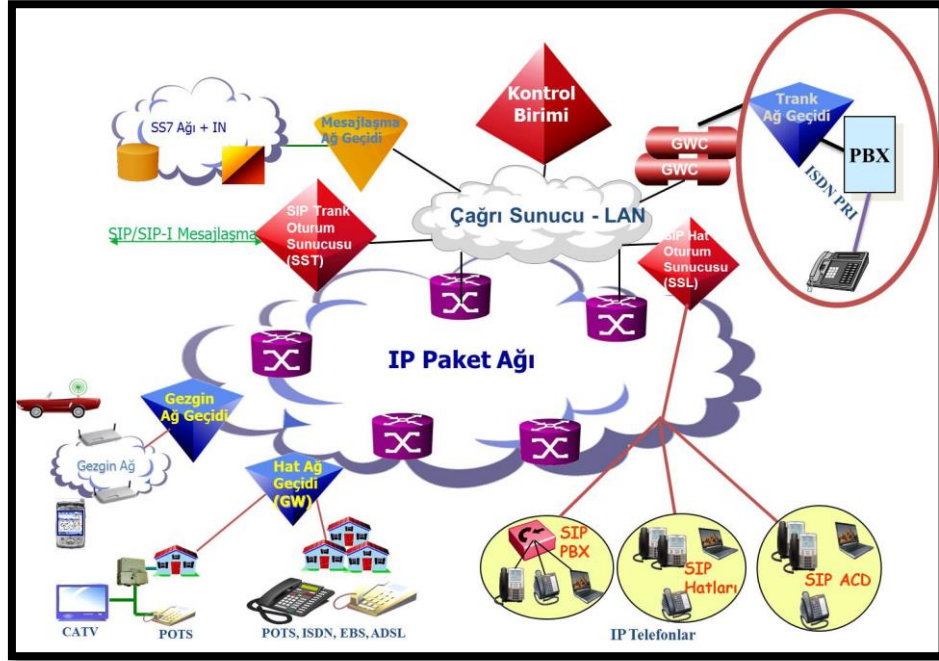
SS7 Ağı + IN

Mesajlaşma Ağ Geçidi

Kontrol Birimi

GWC

GWC

Trank Ağ Geçidi

PBX

ISDN PRI

SIP/SIP-I Mesajlaşma

SIP Trank Oturum Sunucusu (SST)

Çağrı Sunucu - LAN

SIP Hat Oturum Sunucusu (SSL)

IP Paket Ağı

Gezgin Ağ Geçidi

Gezgin Ağ

Hat Ağ Geçidi (GW)

SIP PBX

SIP Hatları

SIP ACD

CATV

POTS

POTS, ISDN, EBS, ADSL

IP Telefonlar